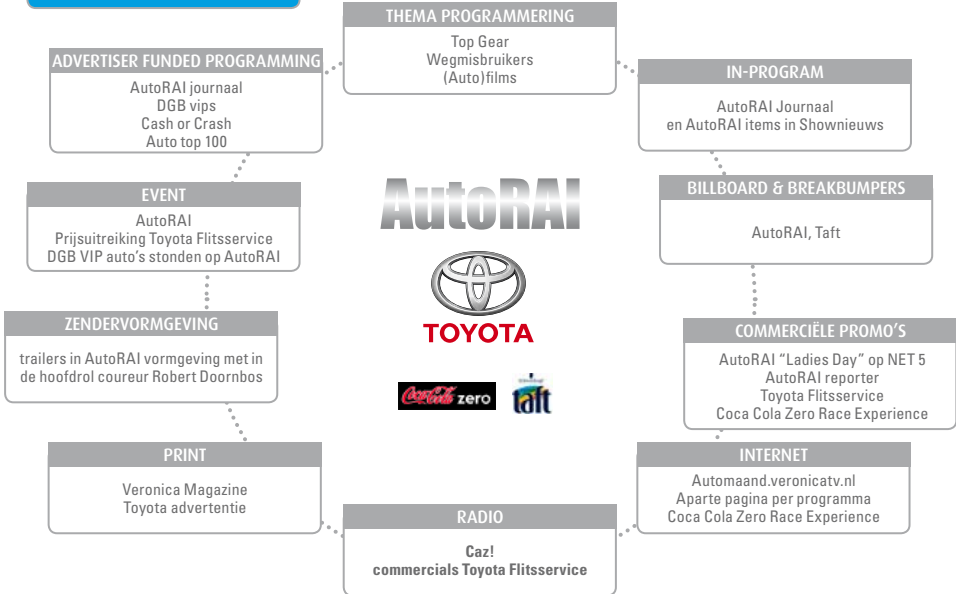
THEMA PROGRAMMERING
Top Gear
Wegmisbruikers
(Auto)films

ADVERTISER FUNDED PROGRAMMING
AutoRAI journaal
DGB vips
Cash or Crash
Auto top 100

IN-PROGRAM
AutoRAI Journaal
en AutoRAI items in Shownieuws

EVENT
AutoRAI
Prijsuitreiking Toyota Flitsservice
DGB VIP auto's stonden op AutoRAI

AutoRAI

BILLBOARD & BREAKBUMPERS
AutoRAI, Taft

TOYOTA

ZENDERVORMGEVING
trailers in AutoRAI vormgeving met in de hoofdrol coureur Robert Doornbos

COMMERCIËLE PROMO'S
AutoRAI "Ladies Day" op NET 5
AutoRAI reporter
Toyota Flitsservice
Coca Cola Zero Race Experience

Coca-Cola zero

taft

PRINT
Veronica Magazine
Toyota advertentie

INTERNET
Automaand.veronicatv.nl
Aparte pagina per programma
Coca Cola Zero Race Experience

RADIO
Caz!
commercials Toyota Flitsservice